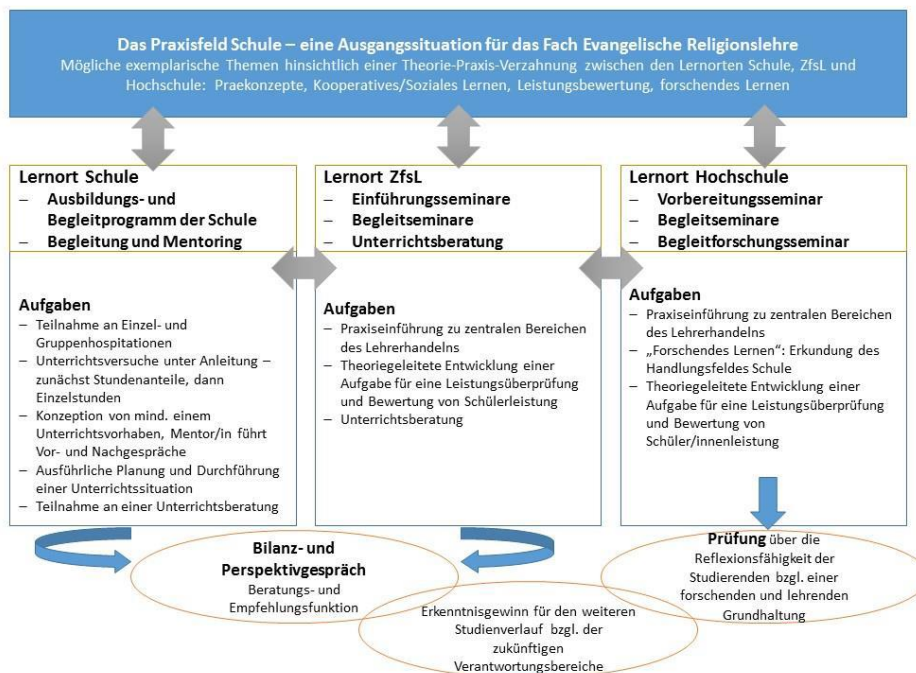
Das Praxisfeld Schule – eine Ausgangssituation für das Fach Evangelische Religionslehre
Mögliche exemplarische Themen hinsichtlich einer Theorie-Praxis-Verzahnung zwischen den Lernorten Schule, ZfsL und Hochschule: Praekonzepte, Kooperatives/Soziales Lernen, Leistungsbewertung, forschendes Lernen

Lernort Schule
– Ausbildungs- und Begleitprogramm der Schule
– Begleitung und Mentoring

Aufgaben
– Teilnahme an Einzel- und Gruppenhospitationen
– Unterrichtsversuche unter Anleitung – zunächst Stundenanteile, dann Einzelstunden
– Konzeption von mind. einem Unterrichtsvorhaben, Mentor/in führt Vor- und Nachgespräche
– Ausführliche Planung und Durchführung einer Unterrichtssituation
– Teilnahme an einer Unterrichtsberatung

Lernort ZfsL
– Einführungsseminare
– Begleitseminare
– Unterrichtsberatung

Aufgaben
– Praxiseinführung zu zentralen Bereichen des Lehrerhandelns
– Theoriegeleitete Entwicklung einer Aufgabe für eine Leistungsüberprüfung und Bewertung von Schülerleistung
– Unterrichtsberatung

Lernort Hochschule
– Vorbereitungsseminar
– Begleitseminare
– Begleitforschungsseminar

Aufgaben
– Praxiseinführung zu zentralen Bereichen des Lehrerhandelns
– „Forschendes Lernen“: Erkundung des Handlungsfeldes Schule
– Theoriegeleitete Entwicklung einer Aufgabe für eine Leistungsüberprüfung und Bewertung von Schüler/innenleistung

Bilanz- und Perspektivgespräch
Beratungs- und Empfehlungsfunktion

Erkenntnisgewinn für den weiteren Studienverlauf bzgl. der zukünftigen Verantwortungsbereiche

Prüfung über die Reflexionsfähigkeit der Studierenden bzgl. einer forschenden und lehrenden Grundhaltung